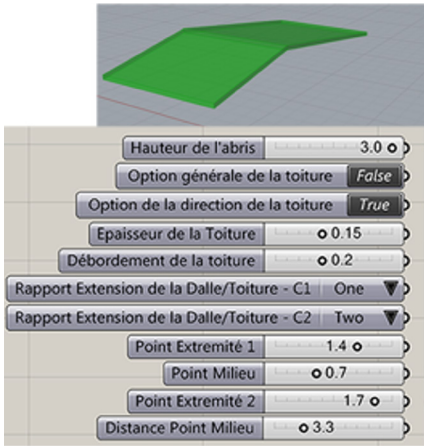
Hauteur de l'abris 3.0

Option générale de la toiture False

Option de la direction de la toiture True

Epaisseur de la Toiture 0.15

Débordement de la toiture 0.2

Rapport Extension de la Dalle/Toiture - C1 One

Rapport Extension de la Dalle/Toiture - C2 Two

Point Extremité 1 1.4

Point Milieu 0.7

Point Extremité 2 1.7

Distance Point Milieu 3.3